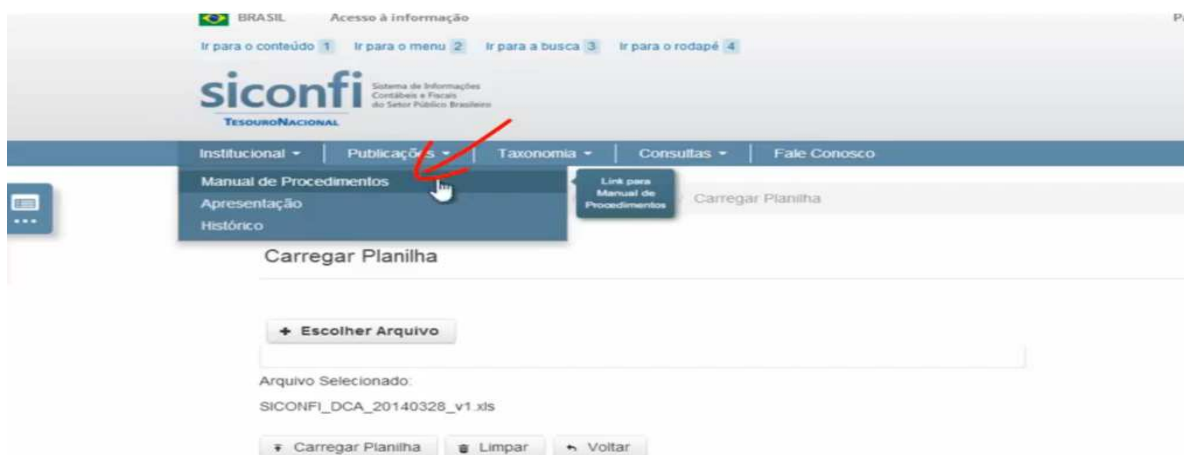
BRASIL Acesso à informação

Ir para o conteúdo 1 Ir para o menu 2 Ir para a busca 3 Ir para o rodapé 4

siconfi Sistema de Informações Contábeis e Fiscais do Setor Público Brasileiro

TESOURONACIONAL

Institucional ▾ Publicações ▾ Taxonomia ▾ Consultas ▾ Fale Conosco

Manual de Procedimentos
Apresentação
Histórico

Link para Manual de Procedimentos

/ Carregar Planilha

Carregar Planilha

+ Escolher Arquivo

Arquivo Selecionado:

SICONFI_DCA_20140328_v1.xls

Carregar Planilha Limpar Voltar